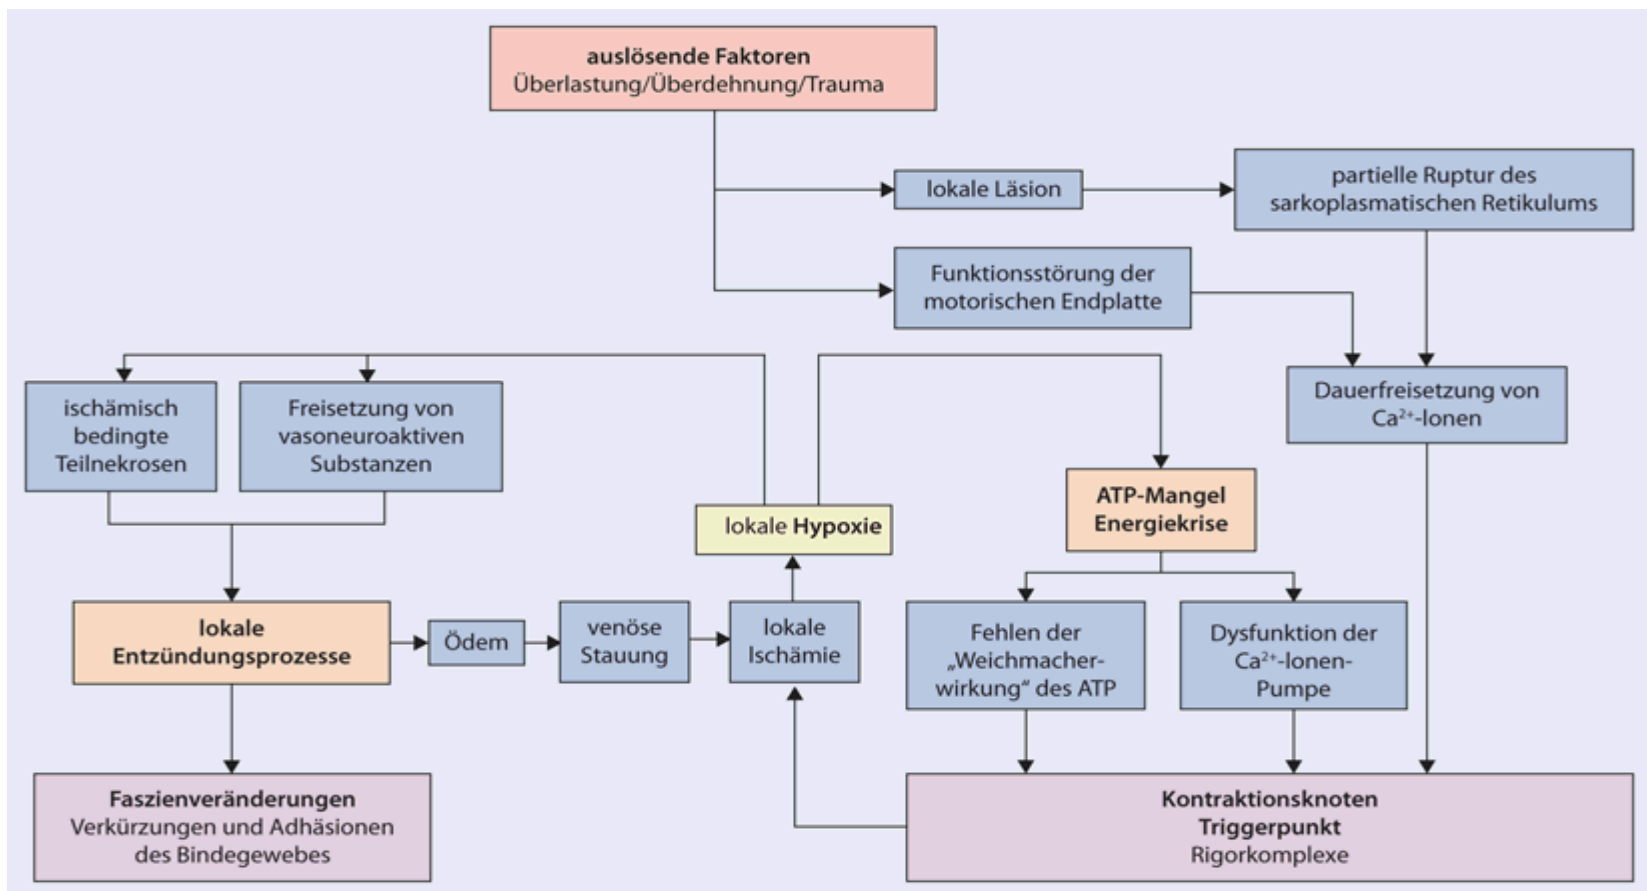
auslösende Faktoren
Überlastung/Überdehnung/Trauma

lokale Läsion

partielle Ruptur des sarkoplasmatischen Retikulums

Funktionsstörung der motorischen Endplatte

ischämisch bedingte Teilnekrosen

Freisetzung von vasoneuroaktiven Substanzen

Dauerfreisetzung von $Ca^{2+}$-Ionen

lokale Hypoxie

ATP-Mangel
Energiekrise

lokale Entzündungsprozesse

Ödem

venöse Stauung

lokale Ischämie

Fehlen der „Weichmacherwirkung“ des ATP

Dysfunktion der $Ca^{2+}$-Ionen-Pumpe

Faszienveränderungen
Verkürzungen und Adhäsionen des Bindegewebes

Kontraktionsknoten
Triggerpunkt
Rigorkomplexe